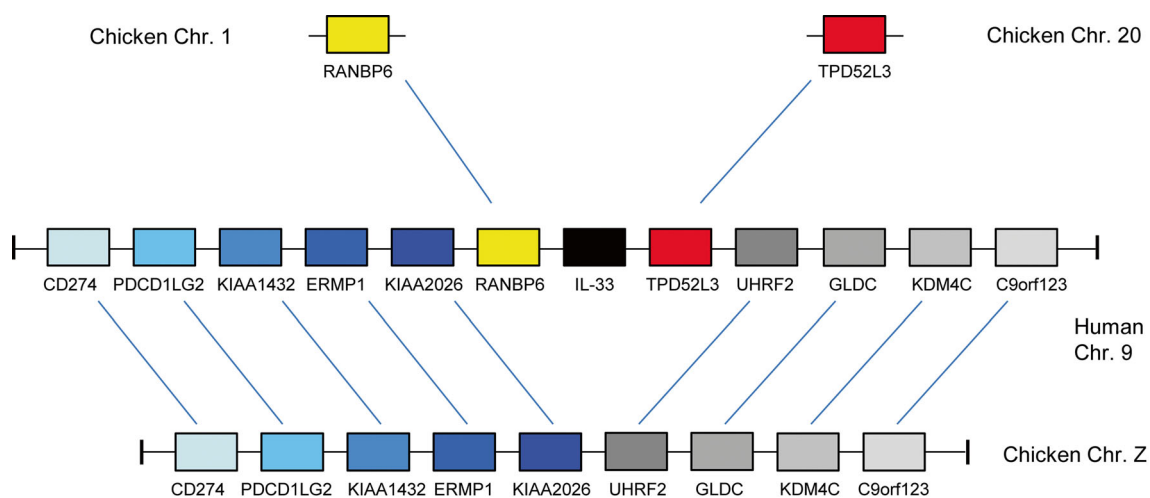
Chicken Chr. 1

RANBP6

TPD52L3

Chicken Chr. 20

CD274 PDCD1LG2 KIAA1432 ERMP1 KIAA2026 RANBP6 IL-33 TPD52L3 UHRF2 GLDC KDM4C C9orf123

Human Chr. 9

CD274 PDCD1LG2 KIAA1432 ERMP1 KIAA2026 UHRF2 GLDC KDM4C C9orf123

Chicken Chr. Z